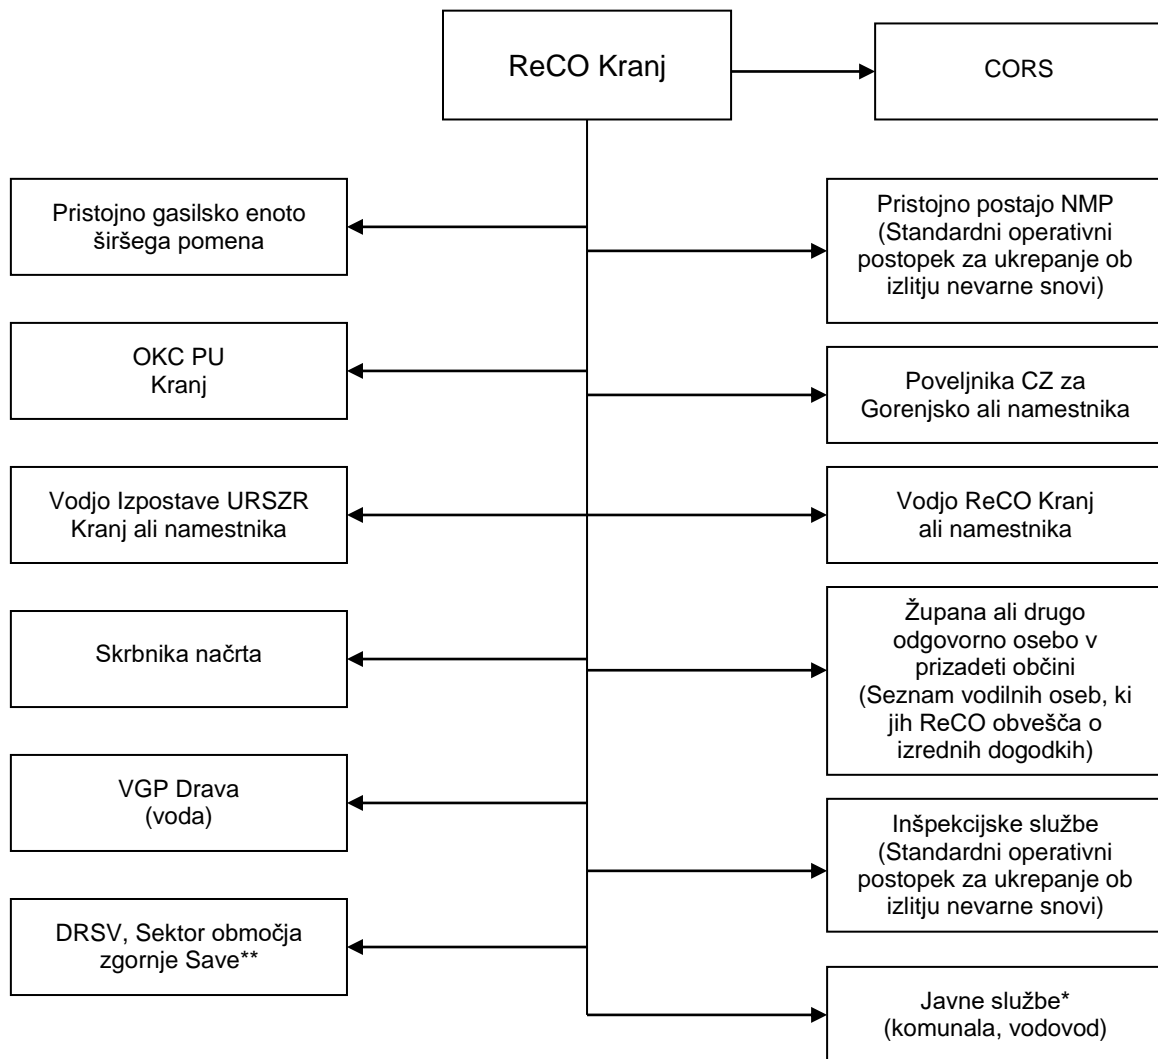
ReCO Kranj

CORS

Pristojno gasilsko enoto širšega pomena

Pristojno postajo NMP (Standardni operativni postopek za ukrepanje ob izlitju nevarne snovi)

OKC PU Kranj

Poveljnika CZ za Gorenjsko ali namestnika

Vodjo Izpostave URSZR Kranj ali namestnika

Vodjo ReCO Kranj ali namestnika

Skrbnika načrta

Župana ali drugo odgovorno osebo v prizadeti občini (Seznam vodilnih oseb, ki jih ReCO obvešča o izrednih dogodkih)

VGP Drava (voda)

Inšpekcijske službe (Standardni operativni postopek za ukrepanje ob izlitju nevarne snovi)

DRSV, Sektor območja zgornje Save**

Javne službe* (komunala, vodovod)